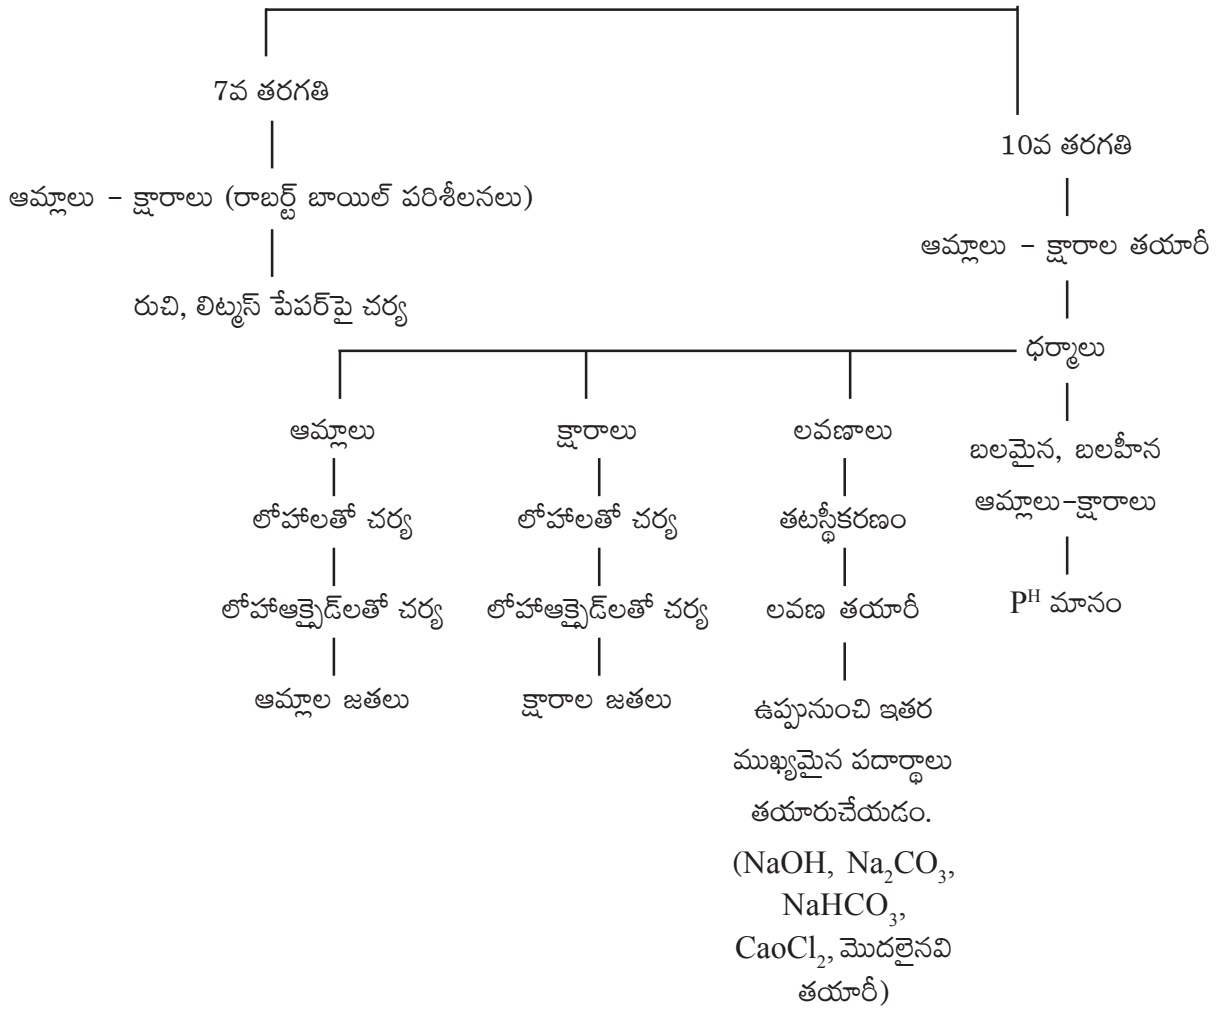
7వ తరగతి

ఆమ్లాలు – క్షారాలు (రాబర్ట్ బాయిల్ పరిశీలనలు)

రుచి, లిట్మస్ పేపర్‌పై చర్య

10వ తరగతి

ఆమ్లాలు – క్షారాల తయారీ

ధర్మాలు

ఆమ్లాలు

లోహాలతో చర్య

లోహాఆక్సైడ్‌లతో చర్య

ఆమ్లాల జతలు

క్షారాలు

లోహాలతో చర్య

లోహాఆక్సైడ్‌లతో చర్య

క్షారాల జతలు

లవణాలు

తటస్థీకరణం

లవణ తయారీ

ఉప్పునుంచి ఇతర ముఖ్యమైన పదార్థాలు తయారుచేయడం. (NaOH, $Na_2CO_3$, $NaHCO_3$, $CaoCl_2$, మొదలైనవి తయారీ)

బలమైన, బలహీన ఆమ్లాలు–క్షారాలు

$P^H$ మానం